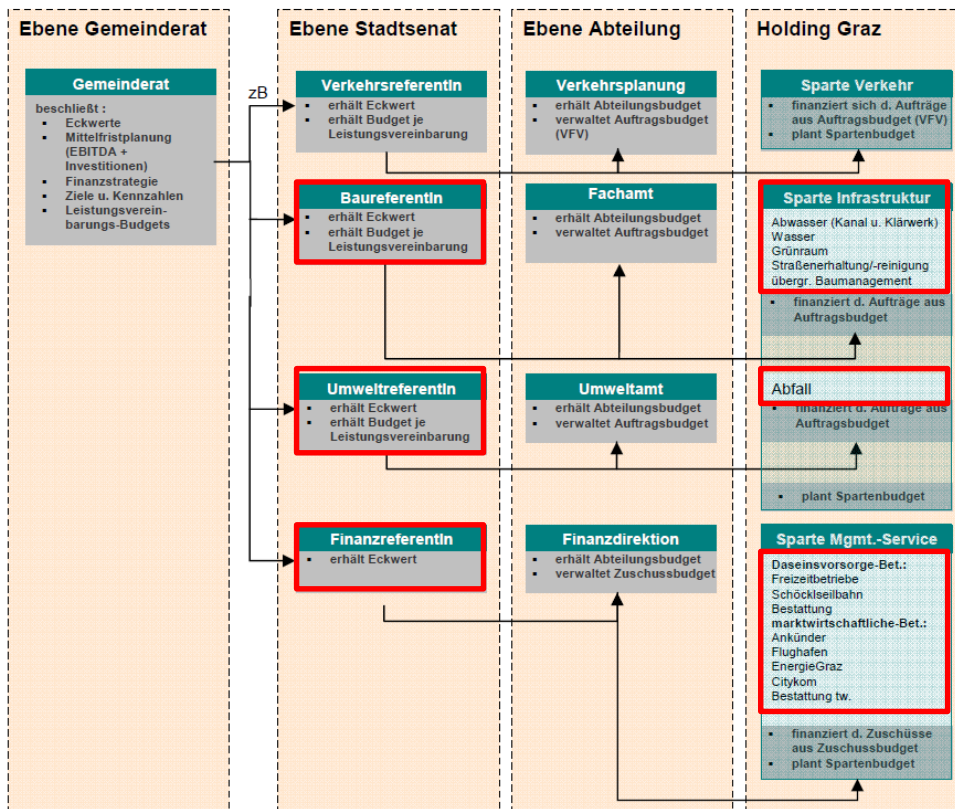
Ebene Gemeinderat

Gemeinderat
beschließt :
- Eckwerte
- Mittelfristplanung (EBITDA + Investitionen)
- Finanzstrategie
- Ziele u. Kennzahlen
- Leistungsvereinbarungs-Budgets

zB

Ebene Stadtsenat

VerkehrsreferentIn
- erhält Eckwert
- erhält Budget je Leistungsvereinbarung

BaureferentIn
- erhält Eckwert
- erhält Budget je Leistungsvereinbarung

UmweltreferentIn
- erhält Eckwert
- erhält Budget je Leistungsvereinbarung

FinanzreferentIn
- erhält Eckwert

Ebene Abteilung

Verkehrsplanung
- erhält Abteilungsbudget
- verwaltet Auftragsbudget (VFV)

Fachamt
- erhält Abteilungsbudget
- verwaltet Auftragsbudget

Umweltamt
- erhält Abteilungsbudget
- verwaltet Auftragsbudget

Finanzdirektion
- erhält Abteilungsbudget
- verwaltet Zuschussbudget

Holding Graz

Sparte Verkehr
- finanziert sich d. Aufträge aus Auftragsbudget (VFV)
- plant Spartenbudget

Sparte Infrastruktur
Abwasser (Kanal u. Klärwerk)
Wasser
Grünraum
Straßenerhaltung/-reinigung
übergr. Baumanagement
- finanziert d. Aufträge aus Auftragsbudget

Abfall
- finanziert d. Aufträge aus Auftragsbudget

- plant Spartenbudget

Sparte Mgmt.-Service
Daseinsvorsorge-Bet.:
Freizeitbetriebe
Schöcklseilbahn
Bestattung
marktwirtschaftliche-Bet.:
Ankünder
Flughafen
EnergieGraz
Citykom
Bestattung tw.
- finanziert d. Zuschüsse aus Zuschussbudget
- plant Spartenbudget